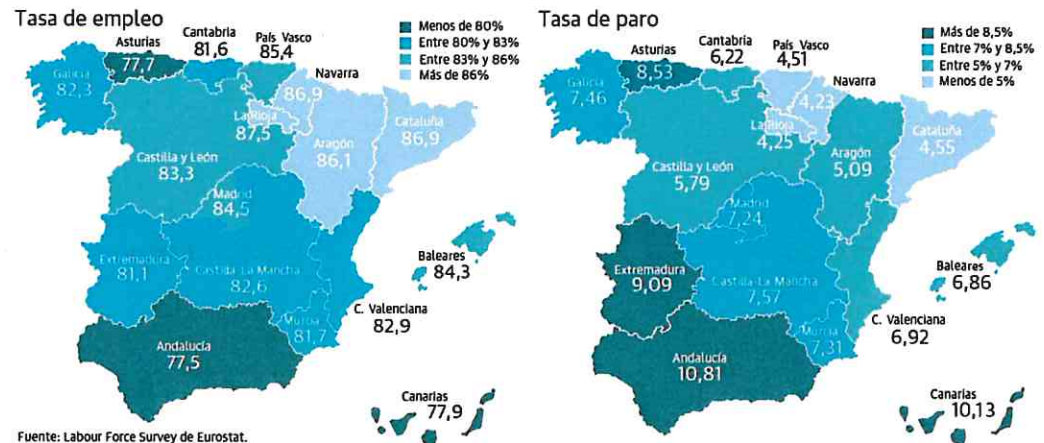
Tasa de empleo

Menos de 80%
Entre 80% y 83%
Entre 83% y 86%
Más de 86%

Asturias 77,7
Cantabria 81,6
País Vasco 85,4
Galicia 82,3
Navarra 86,9
La Rioja 87,5
Cataluña 86,9
Aragón 86,1
Castilla y León 83,3
Madrid 84,5
Extremadura 81,1
Castilla-La Mancha 82,6
Baleares 84,3
C. Valenciana 82,9
Murcia 81,7
Andalucía 77,5
Canarias 77,9

Tasa de paro

Más de 8,5%
Entre 7% y 8,5%
Entre 5% y 7%
Menos de 5%

Asturias 8,53
Cantabria 6,22
País Vasco 4,51
Galicia 7,46
Navarra 4,23
La Rioja 4,25
Cataluña 4,55
Aragón 5,09
Castilla y León 5,79
Madrid 7,24
Extremadura 9,09
Castilla-La Mancha 7,57
Baleares 6,86
C. Valenciana 6,92
Murcia 7,31
Andalucía 10,81
Canarias 10,13

Fuente: Labour Force Survey de Eurostat.